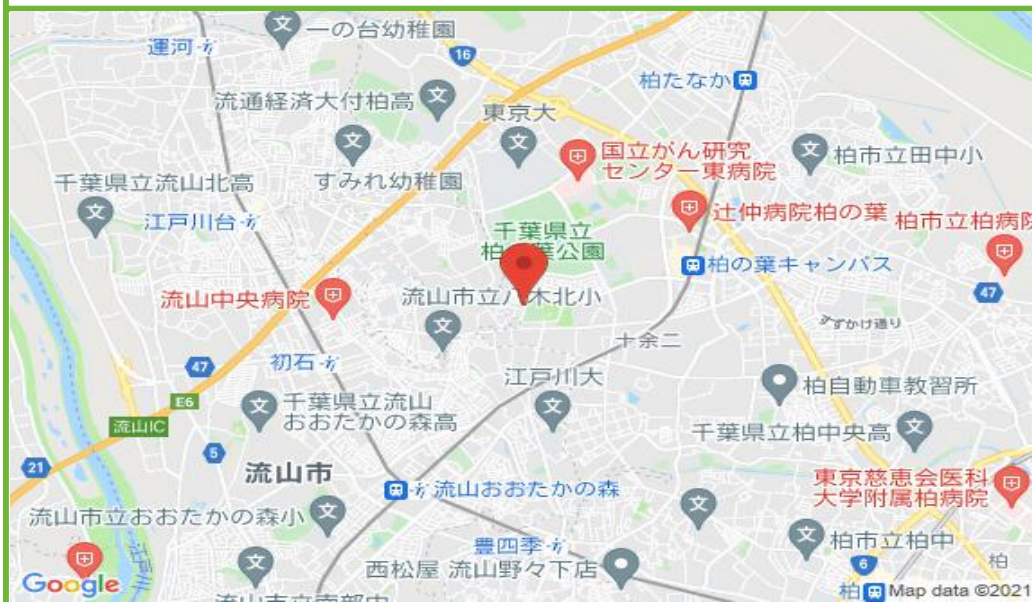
一の台幼稚園
運河
16
柏たなか
流通経済大付柏高
東京大
国立がん研究センター東病院
柏市立田中小
千葉県立流山北高
すみれ幼稚園
江戸川台
辻仲病院柏の葉
柏市立柏病院
千葉県立柏の葉公園
柏の葉キャンパス
流山中央病院
流山市立八木北小
47
すずかけ通り
十余二
47
初石
江戸川大
柏自動車教習所
E6
千葉県立流山おおたかの森高
流山IC
千葉県立柏中央高
5
21
流山市
東京慈恵会医科大学附属柏病院
流山おおたかの森
流山市立おおたかの森小
豊四季
6
柏市立柏中
西松屋 流山野々下店
Google
柏
Map data ©2021